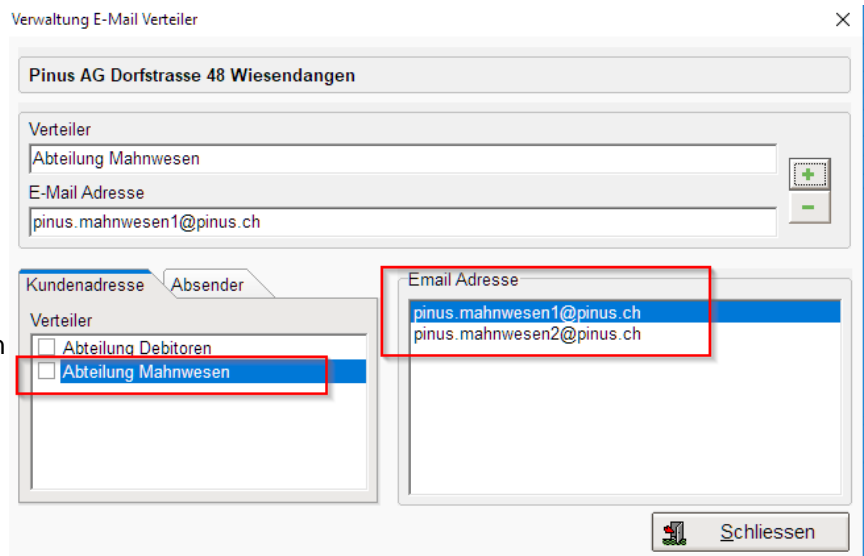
Verwaltung E-Mail Verteiler

Pinus AG Dorfstrasse 48 Wiesendangen

Verteiler

Abteilung Mahnwesen

E-Mail Adresse

pinus.mahnwesen1@pinus.ch

+

−

Kundenadresse

Absender

Verteiler

Abteilung Debitoren

Abteilung Mahnwesen

Email Adresse

pinus.mahnwesen1@pinus.ch

pinus.mahnwesen2@pinus.ch

Schliessen